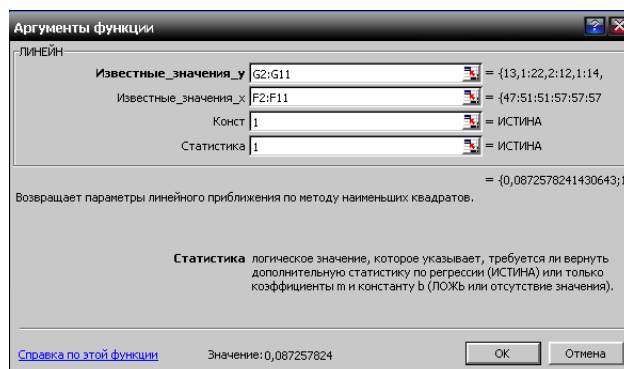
Аргументы функции

ЛИНЕЙН

Известные_значения_y G2:G11 = {13,1:22,2:12,1:14,

Известные_значения_x F2:F11 = {47:51:51:57:57:57

Конст 1 = ИСТИНА

Статистика 1 = ИСТИНА

= {0,0872578241430643;1

Возвращает параметры линейного приближения по методу наименьших квадратов.

Статистика логическое значение, которое указывает, требуется ли вернуть дополнительную статистику по регрессии (ИСТИНА) или только коэффициенты m и константу b (ЛОЖЬ или отсутствие значения).

Справка по этой функции Значение: 0,087257824 ОК Отмена